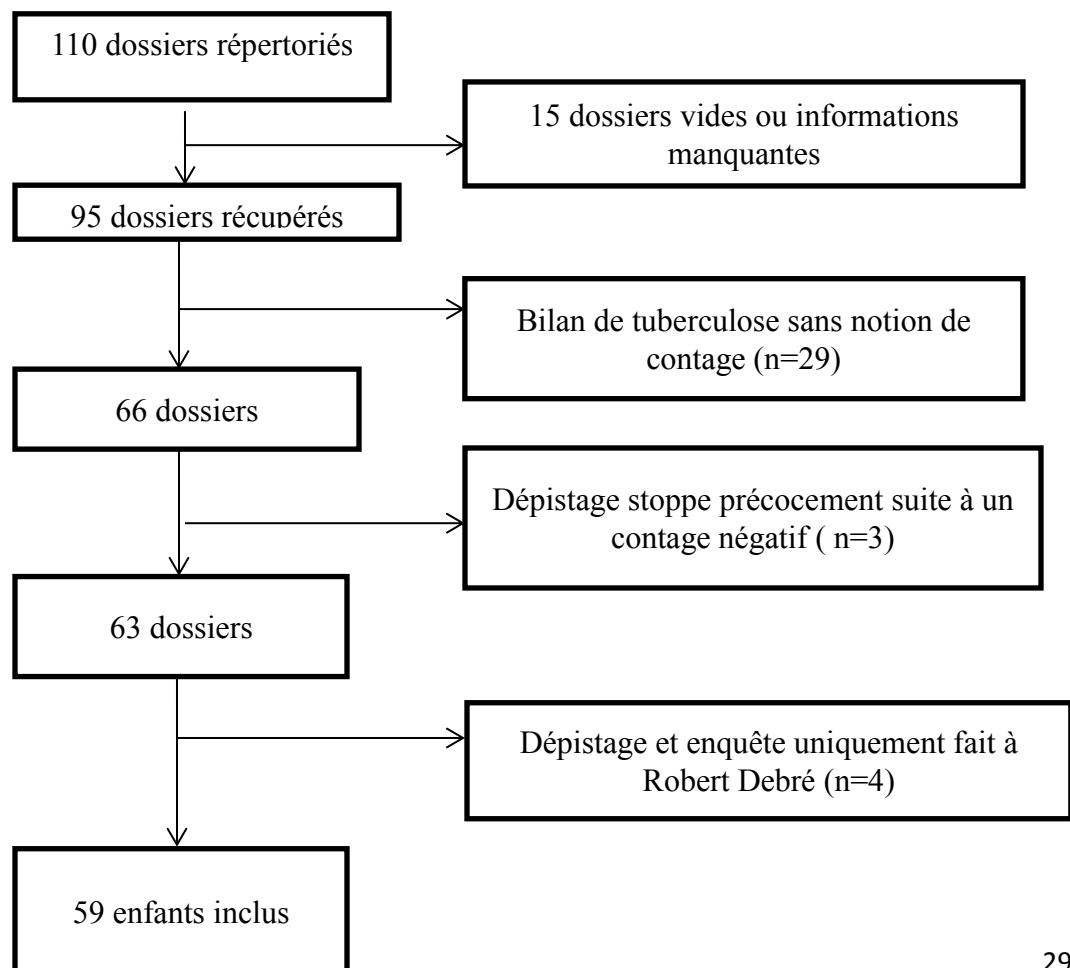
110 dossiers répertoriés

15 dossiers vides ou informations manquantes

95 dossiers récupérés

Bilan de tuberculose sans notion de contage (n=29)

66 dossiers

Dépistage stoppe précocement suite à un contage négatif ( n=3)

63 dossiers

Dépistage et enquête uniquement fait à Robert Debré (n=4)

59 enfants inclus

29